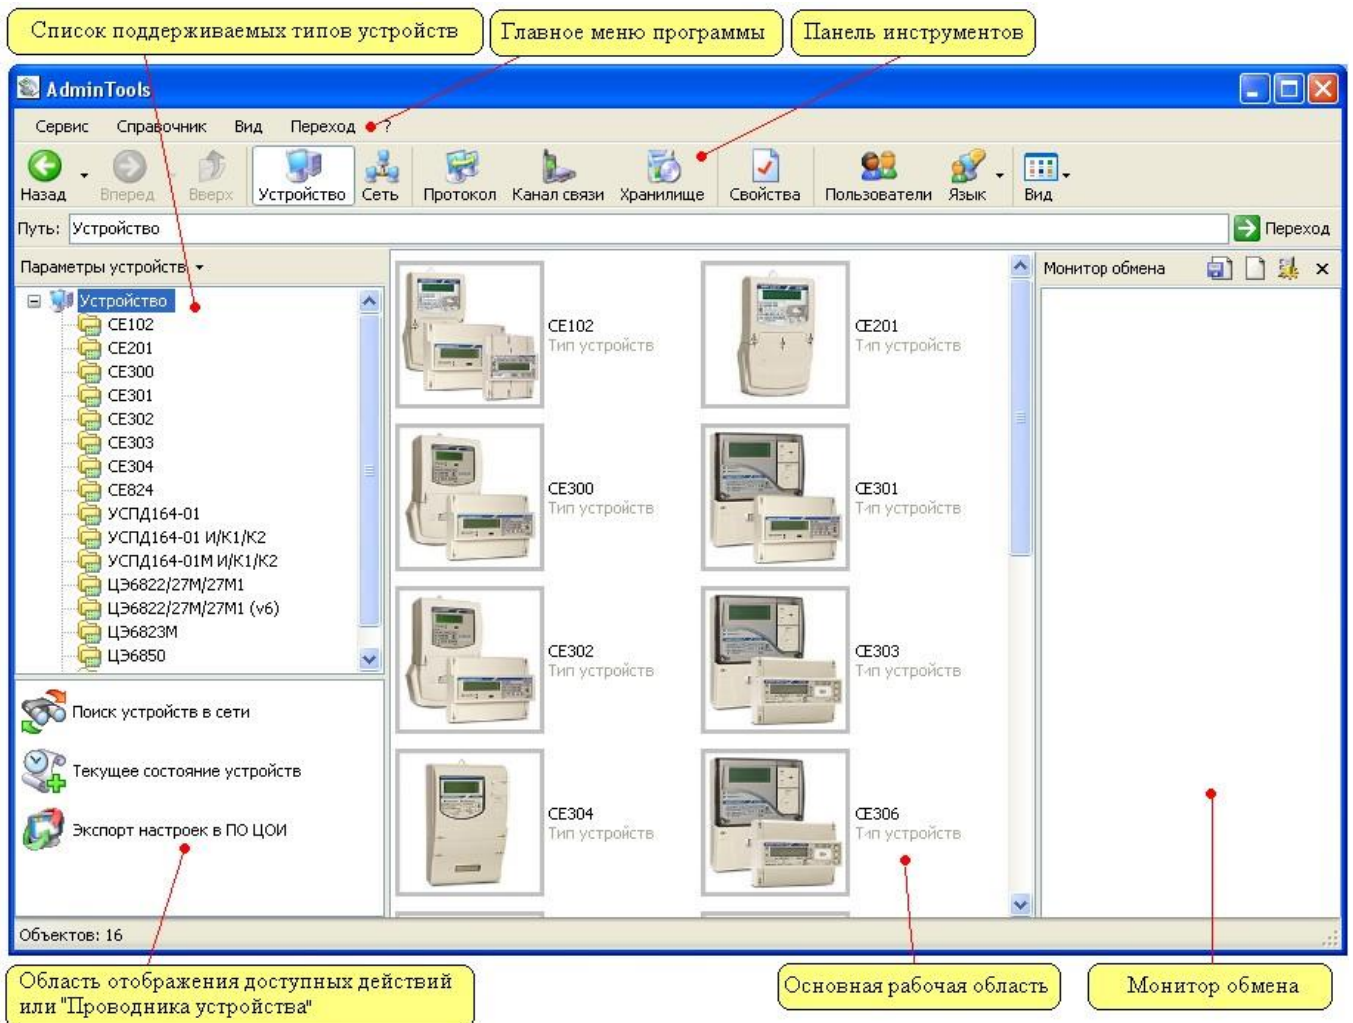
Список поддерживаемых типов устройств

Главное меню программы

Панель инструментов

AdminTools

Сервис Справочник Вид Переход ?

Назад Вперед Вверх Устройство Сеть Протокол Канал связи Хранилище Свойства Пользователи Язык Вид

Путь: Устройство

Переход

Параметры устройств

Устройство
CE102
CE201
CE300
CE301
CE302
CE303
CE304
CE824
УСПД164-01
УСПД164-01 И/К1/К2
УСПД164-01М И/К1/К2
ЦЭ6822/27М/27М1
ЦЭ6822/27М/27М1 (v6)
ЦЭ6823М
ЦЭ6850

CE102
Тип устройств

CE201
Тип устройств

CE300
Тип устройств

CE301
Тип устройств

CE302
Тип устройств

CE303
Тип устройств

CE304
Тип устройств

CE306
Тип устройств

Монитор обмена

Поиск устройств в сети

Текущее состояние устройств

Экспорт настроек в ПО ЦОИ

Объектов: 16

Область отображения доступных действий или "Проводника устройства"

Основная рабочая область

Монитор обмена